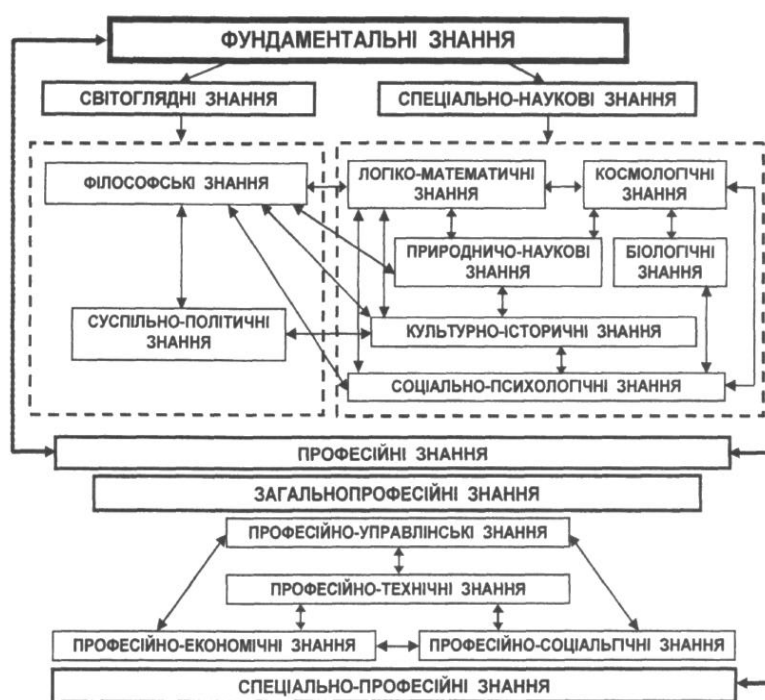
ФУНДАМЕНТАЛЬНІ ЗНАННЯ

СВІТОГЛЯДНІ ЗНАННЯ

СПЕЦІАЛЬНО-НАУКОВІ ЗНАННЯ

ФІЛОСОФСЬКІ ЗНАННЯ

ЛОГІКО-МАТЕМАТИЧНІ ЗНАННЯ

КОСМОЛОГІЧНІ ЗНАННЯ

ПРИРОДНИЧО-НАУКОВІ ЗНАННЯ

БІОЛОГІЧНІ ЗНАННЯ

СУСПІЛЬНО-ПОЛІТИЧНІ ЗНАННЯ

КУЛЬТУРНО-ІСТОРИЧНІ ЗНАННЯ

СОЦІАЛЬНО-ПСИХОЛОГІЧНІ ЗНАННЯ

ПРОФЕСІЙНІ ЗНАННЯ

ЗАГАЛЬНОПРОФЕСІЙНІ ЗНАННЯ

ПРОФЕСІЙНО-УПРАВЛІНСЬКІ ЗНАННЯ

ПРОФЕСІЙНО-ТЕХНІЧНІ ЗНАННЯ

ПРОФЕСІЙНО-ЕКОНОМІЧНІ ЗНАННЯ

ПРОФЕСІЙНО-СОЦІАЛЬНІ ЗНАННЯ

СПЕЦІАЛЬНО-ПРОФЕСІЙНІ ЗНАННЯ